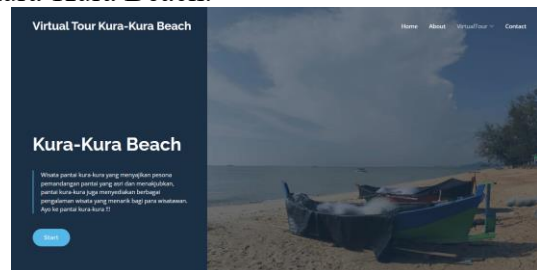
Virtual Tour Kura-Kura Beach

Home About VirtualTour Contact

Kura-Kura Beach

Wisata pantai kura-kura yang menyajikan pesona pemandangan pantai yang asri dan menakjubkan, pantai kura-kura juga menyediakan berbagai pengalaman wisata yang menarik bagi para wisatawan. Ayo ke pantai kura-kura !!

Start